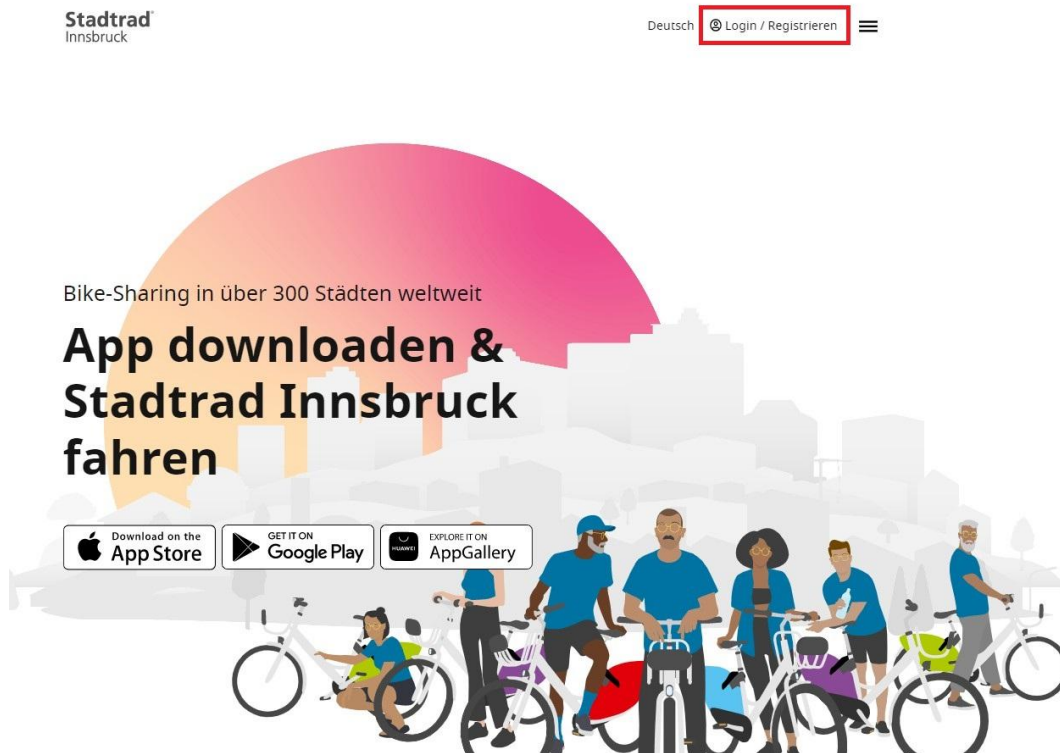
Stadtrad®
Innsbruck

Deutsch Login / Registrieren

Bike-Sharing in über 300 Städten weltweit

App downloaden & Stadtrad Innsbruck fahren

Download on the App Store

GET IT ON Google Play

HUAWEI EXPLORE IT ON AppGallery